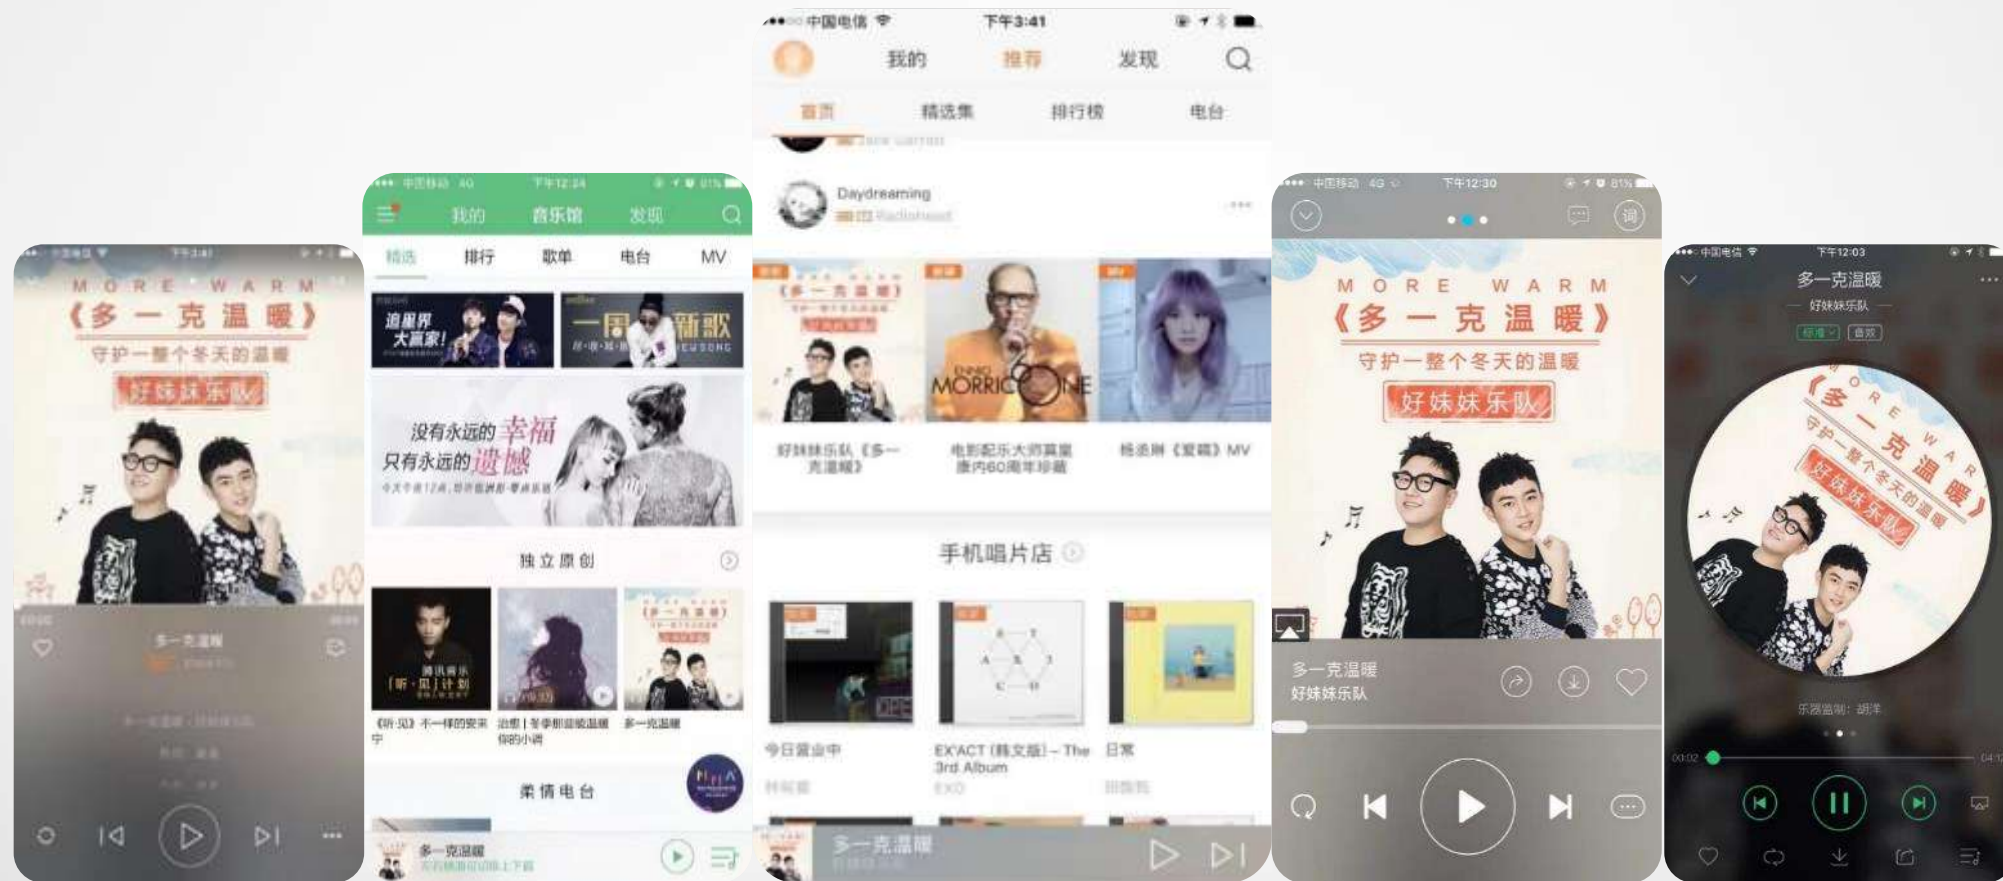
MORE WARM
《多一克温暖》
守护一整个冬天的温暖
好妹妹乐队
多一克温暖

中国移动 4G 下午12:24
我的 音乐馆 发现
精选 排行 歌单 电台 MV
追星界大赢家!
一周新歌 NEW SONG
没有永远的幸福
只有永远的遗憾
独立原创
腾讯音乐「听·见」计划
《听·见》不一样的安来
治愈 | 冬季新谣说温暖 你的小调
多一克温暖
柔情电台
多一克温暖

中国电信 下午3:41
我的 推荐 发现
首页 精选集 排行榜 电台
Daydreaming
Radiohead
《多一克温暖》
MORRICONE
好妹妹乐队《多一克温暖》
电影配乐大师莫里康内60周年珍藏
杨丞琳《爱情》MV
手机唱片店
今日营业中
EX'ACT (韩文版) - The 3rd Album
EXO
日常
多一克温暖

中国移动 4G 下午12:30
词
MORE WARM
《多一克温暖》
守护一整个冬天的温暖
好妹妹乐队
多一克温暖
好妹妹乐队

中国电信 下午12:03
多一克温暖
好妹妹乐队
标准 音效
MORE WARM
《多一克温暖》
守护一整个冬天的温暖
好妹妹乐队
乐器监制：胡洋
00:02
04:1